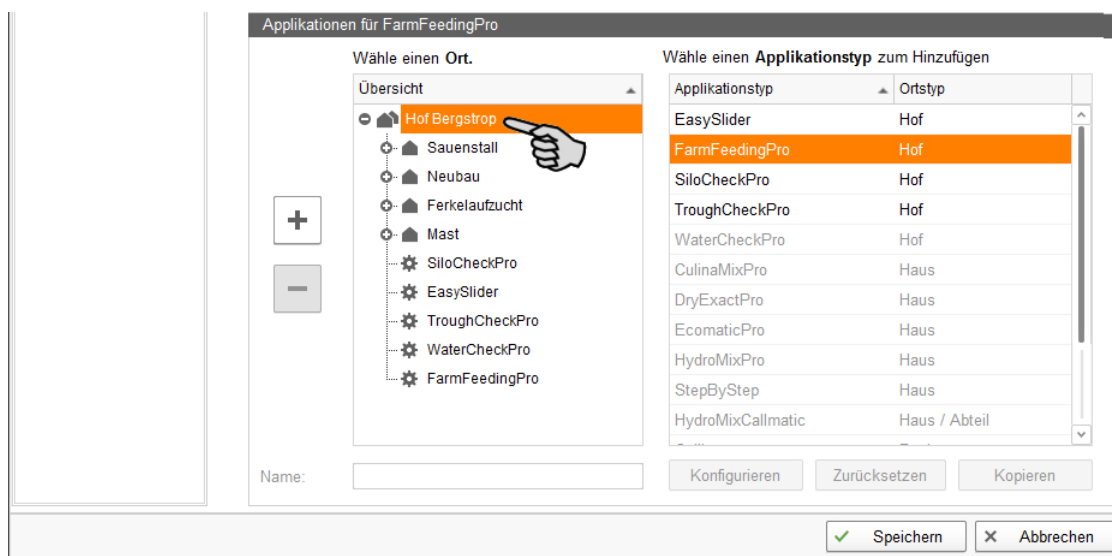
Applikationen für FarmFeedingPro

Wähle einen **Ort.**

Übersicht

Hof Bergstrop
Sauenstall
Neubau
Ferkelaufzucht
Mast
SiloCheckPro
EasySlider
TroughCheckPro
WaterCheckPro
FarmFeedingPro

+
−

Wähle einen **Applikationstyp** zum Hinzufügen

| Applikationstyp | Ortstyp |
|---|---|
| EasySlider | Hof |
| FarmFeedingPro | Hof |
| SiloCheckPro | Hof |
| TroughCheckPro | Hof |
| WaterCheckPro | Hof |
| CulinaMixPro | Haus |
| DryExactPro | Haus |
| EcomaticPro | Haus |
| HydroMixPro | Haus |
| StepByStep | Haus |
| HydroMixCallmatic | Haus / Abteil |
| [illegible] | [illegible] |

Name:

Konfigurieren Zurücksetzen Kopieren

Speichern Abbrechen